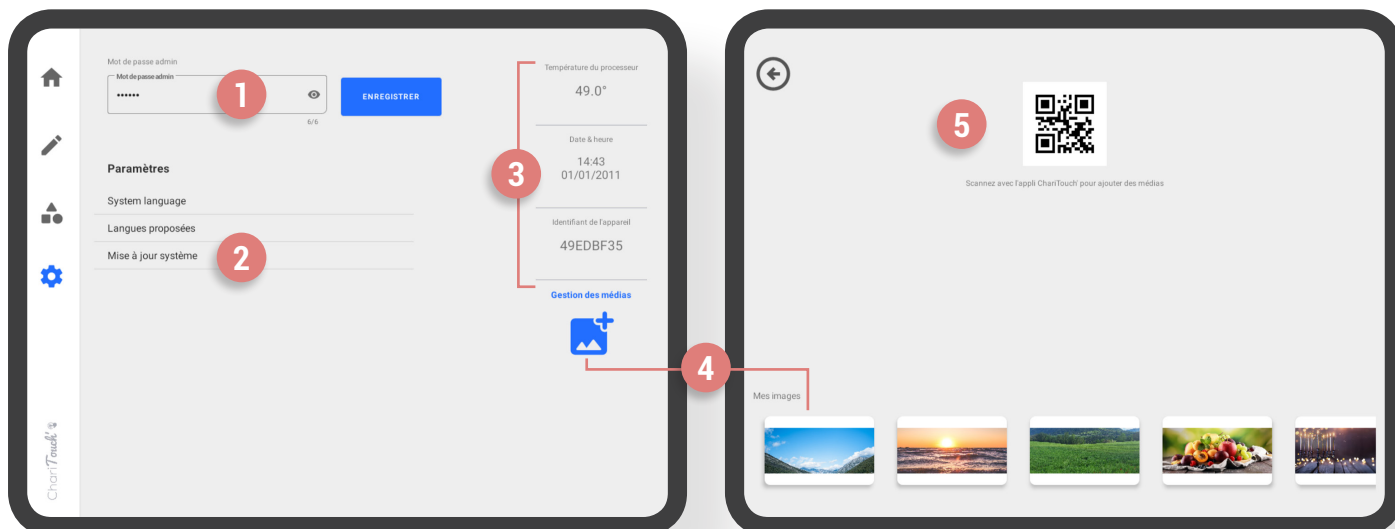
Mot de passe admin
Mot de passe admin
••••••
6/6
1
ENREGISTRER

Paramètres
System language
Langues proposées
Mise à jour système
2

Température du processeur
49.0°
Date & heure
14:43
01/01/2011
3
Identifiant de l'appareil
49EDBF35
Gestion des médias

4

ChariTouch'

5
Scannez avec l'appli ChariTouch' pour ajouter des médias

Mes images